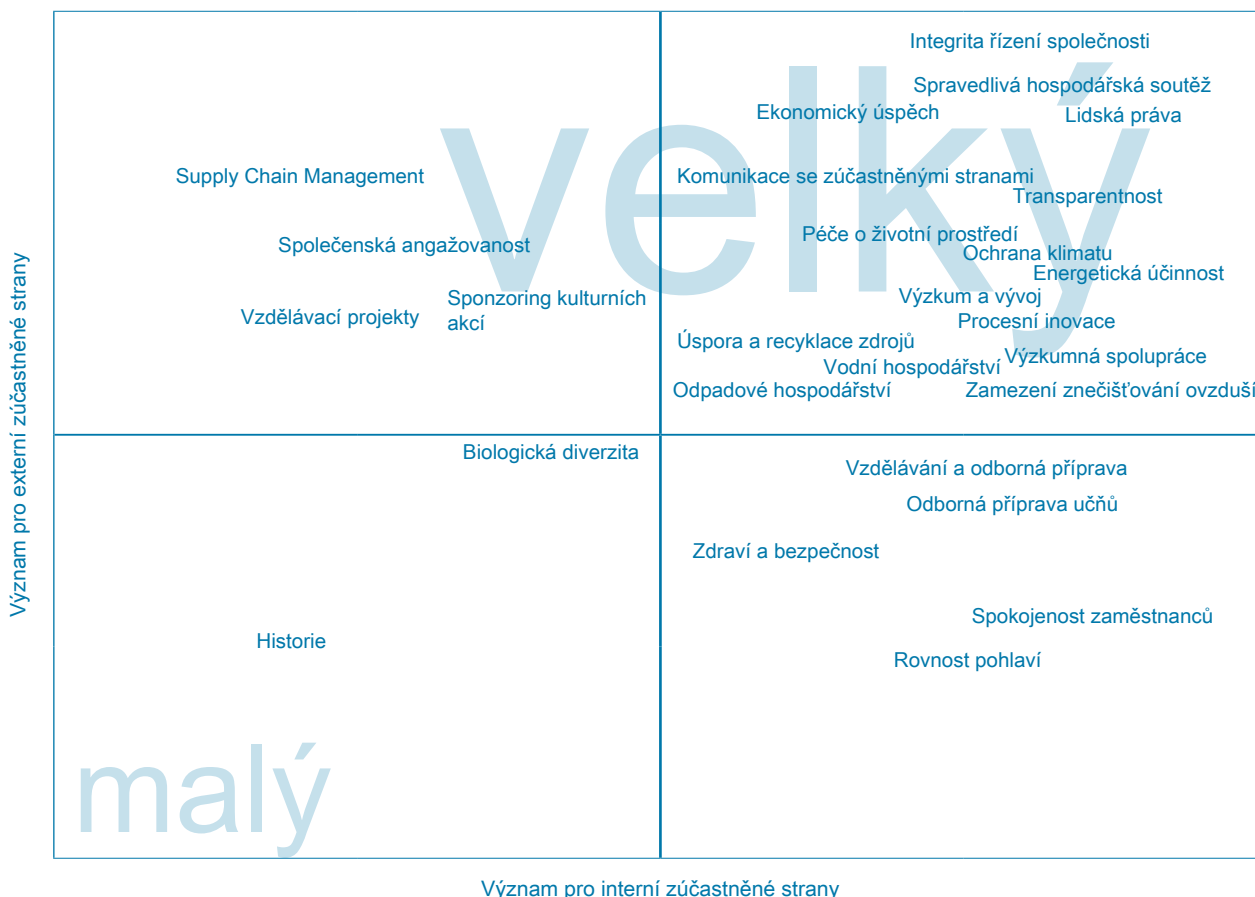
velký

Integrita řízení společnosti

Spravedlivá hospodářská soutěž

Ekonomický úspěch

Lidská práva

Supply Chain Management

Komunikace se zúčastněnými stranami

Transparentnost

Společenská angažovanost

Péče o životní prostředí

Ochrana klimatu

Energetická účinnost

Sponzoring kulturních akcí

Výzkum a vývoj

Vzdělávací projekty

Procesní inovace

Úspora a recyklace zdrojů

Vodní hospodářství

Výzkumná spolupráce

Odpadové hospodářství

Zamezení znečišťování ovzduší

Biologická diverzita

Vzdělávání a odborná příprava

Odborná příprava učňů

Zdraví a bezpečnost

Spokojenost zaměstnanců

Historie

Rovnost pohlaví

malý

Význam pro externí zúčastněné strany

Význam pro interní zúčastněné strany